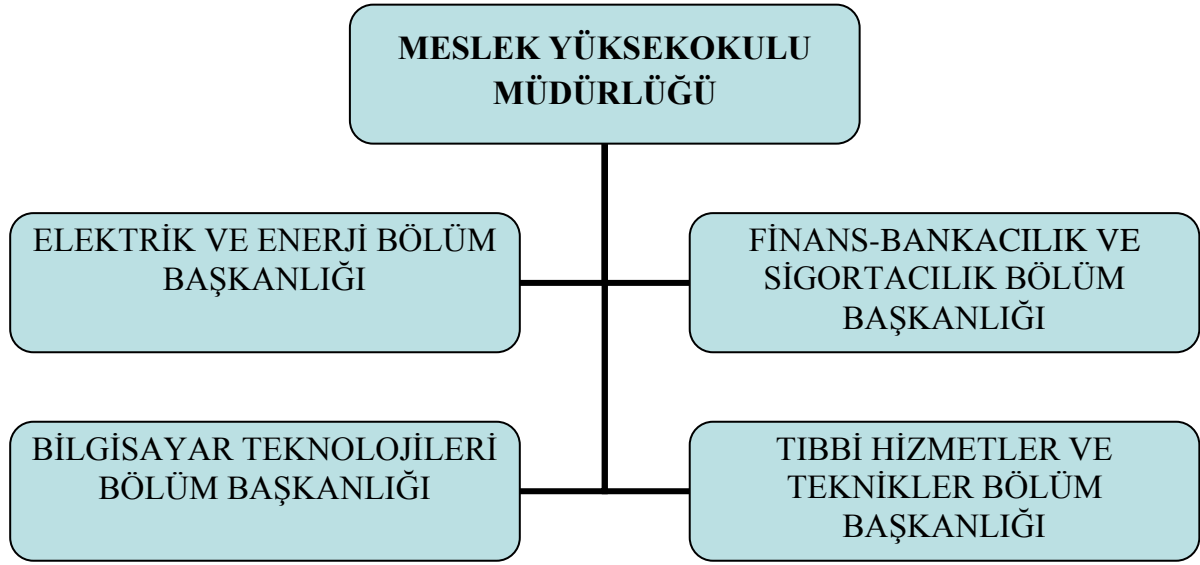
MESLEK YÜKSEKOKULU MÜDÜRLÜĞÜ

ELEKTRİK VE ENERJİ BÖLÜM BAŞKANLIĞI

FİNANS-BANKACILIK VE SİGORTACILIK BÖLÜM BAŞKANLIĞI

BİLGİSAYAR TEKNOLOJİLERİ BÖLÜM BAŞKANLIĞI

TIBBİ HİZMETLER VE TEKNİKLER BÖLÜM BAŞKANLIĞI